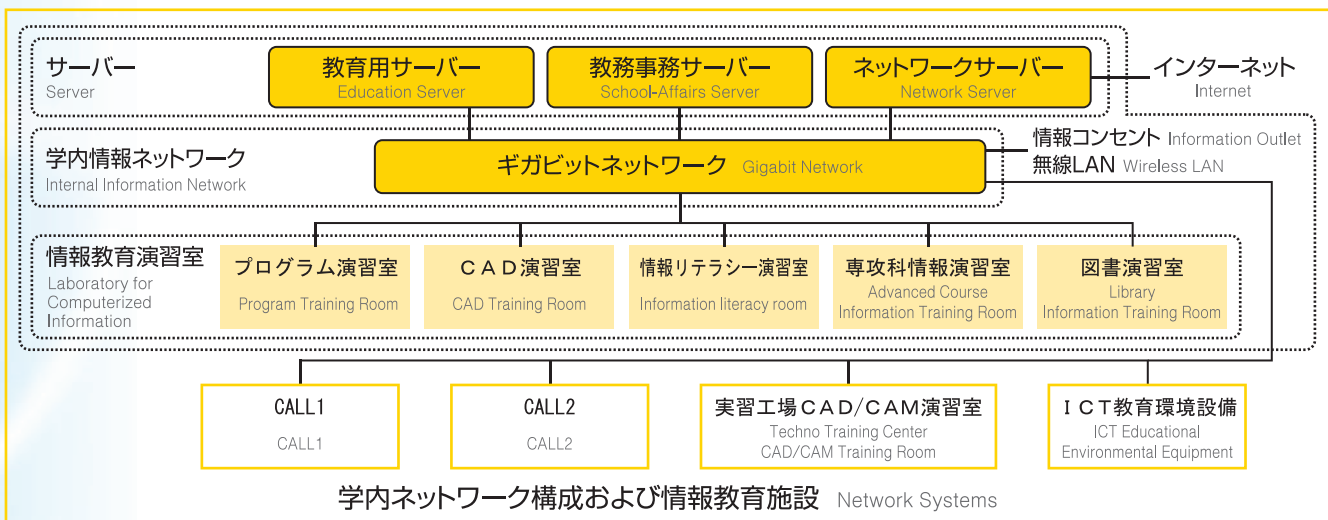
サーバー
Server

教育用サーバー
Education Server

教務事務サーバー
School-Affairs Server

ネットワークサーバー
Network Server

インターネット
Internet

学内情報ネットワーク
Internal Information Network

ギガビットネットワーク Gigabit Network

情報コンセント Information Outlet
無線LAN Wireless LAN

情報教育演習室
Laboratory for Computerized Information

プログラム演習室
Program Training Room

CAD演習室
CAD Training Room

情報リテラシー演習室
Information literacy room

専攻科情報演習室
Advanced Course Information Training Room

図書演習室
Library Information Training Room

CALL1
CALL1

CALL2
CALL2

実習工場CAD/CAM演習室
Techno Training Center CAD/CAM Training Room

ICT教育環境設備
ICT Educational Environmental Equipment

学内ネットワーク構成および情報教育施設 Network Systems